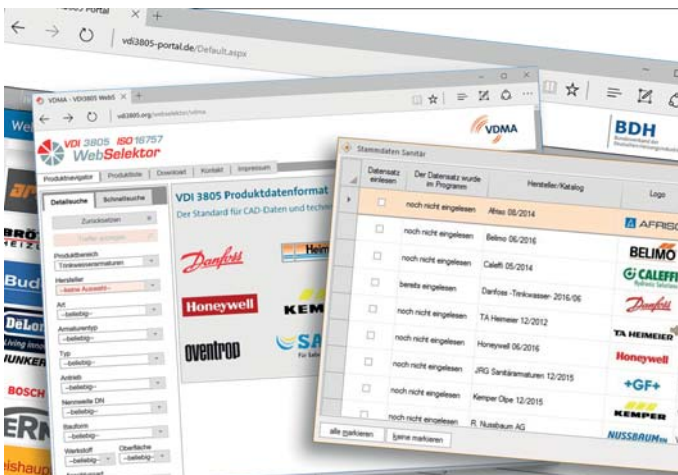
3805 Portal

vdi3805-portal.de/Default.aspx

VDMA - VDI3805 WebS

vdi3805.org/webselektor/vdma

VDMA

BDH

VDI 3805 ISO 16757
WebSelektor

Produktnavigator | Produktliste | Download | Kontakt | Impressum

Detailsuche | Schnellsuche

Zurücksetzen

Treffer anzeigen

Produktbereich
Trinkwasserarmaturen

Hersteller
--keine Auswahl--

Art
--beliebig--

Armaturentyp
--beliebig--

Typ
--beliebig--

Antrieb
--beliebig--

Nennweite DN
--beliebig--

Bauform
--beliebig--

Werkstoff | Oberfläche
--beliebig-- | --beliebig--

VDI 3805 Produktdatenformat
Der Standard für CAD-Daten und techn

Danfoss
Honeywell
oventrop
KEM
SA

Stammdaten Sanitär

| | Datensatz einlesen | Der Datensatz wurde im Programm | Hersteller/Katalog | Logo |
|---|---|---|---|---|
| ▸ | ☐ | noch nicht eingelesen | Afriso 08/2014 | AFRISO |
| | ☐ | noch nicht eingelesen | Belimo 06/2016 | BELIMO |
| | ☐ | noch nicht eingelesen | Caleffi 05/2014 | CALEFFI |
| | ☐ | bereits eingelesen | Danfoss -Trinkwasser- 2016/06 | Danfoss |
| | ☐ | noch nicht eingelesen | TA Heimeier 12/2012 | TA HEIMEIER |
| | ☐ | noch nicht eingelesen | Honeywell 06/2016 | Honeywell |
| | ☐ | noch nicht eingelesen | JRG Sanitärarmaturen 12/2015 | +GF+ |
| | ☐ | noch nicht eingelesen | Kemper Ope 12/2015 | KEMPER |
| | ☐ | noch nicht eingelesen | R. Nussbaum AG | NUSSBAUM |

alle markieren | keine markieren